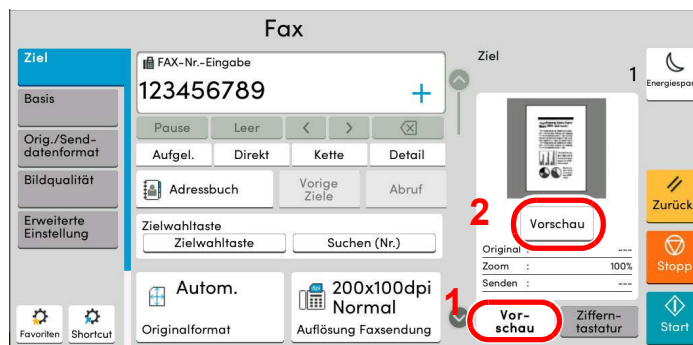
Fax

Ziel
Basis
Orig./Send-datenformat
Bildqualität
Erweiterte Einstellung
Favoriten
Shortcut

FAX-Nr.-Eingabe
123456789
+
Pause
Leer
<
>
Aufgel.
Direkt
Kette
Detail
Adressbuch
Vorige Ziele
Abruf
Zielwahltaste
Zielwahltaste
Suchen (Nr.)
Autom.
Originalformat
200x100dpi Normal
Auflösung Faxsendung

Ziel
1
2
Vorschau
Original : ---
Zoom : 100%
Senden : ---
1
Vorschau
Ziffern-tastatur

Energiespar
Zurück
Stopp
Start